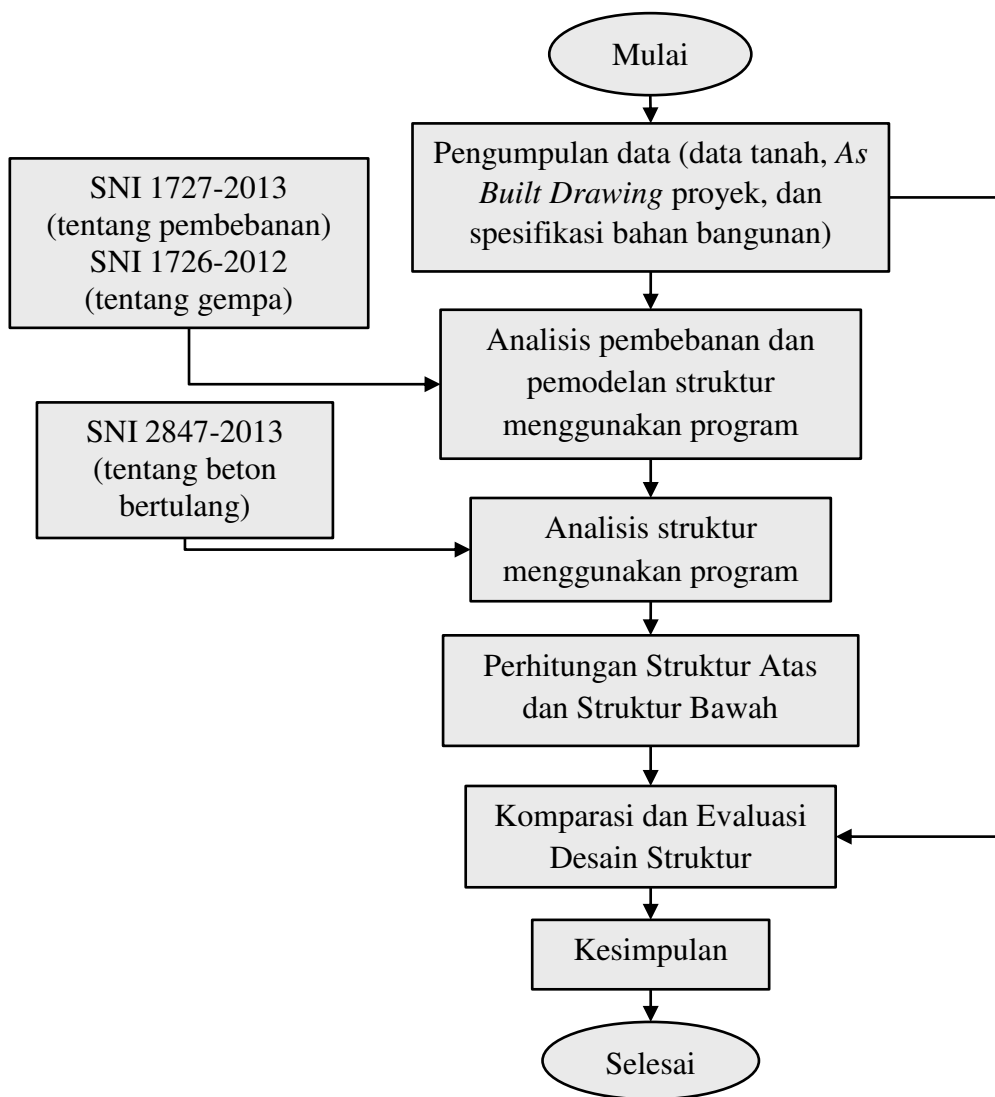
Mulai

Pengumpulan data (data tanah, As Built Drawing proyek, dan spesifikasi bahan bangunan)

SNI 1727-2013 (tentang pembebanan) SNI 1726-2012 (tentang gempa)

Analisis pembebanan dan pemodelan struktur menggunakan program

SNI 2847-2013 (tentang beton bertulang)

Analisis struktur menggunakan program

Perhitungan Struktur Atas dan Struktur Bawah

Komparasi dan Evaluasi Desain Struktur

Kesimpulan

Selesai